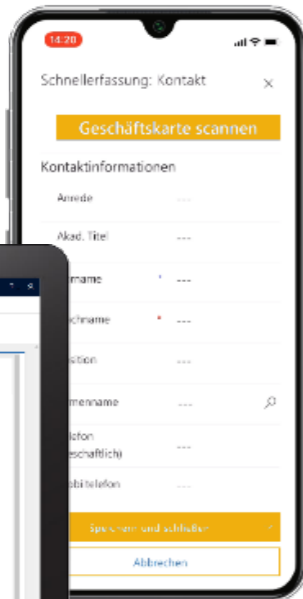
14:20

Schnellerfassung: Kontakt ×

Geschäftskarte scannen

Kontaktinformationen

Anrede ---

Akad. Titel ---

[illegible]name * ---

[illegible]chname * ---

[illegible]sition ---

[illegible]menname ---

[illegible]lefon (ge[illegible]schäftlich) ---

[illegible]biltelefon ---

Speichern und schließen

Abbrechen